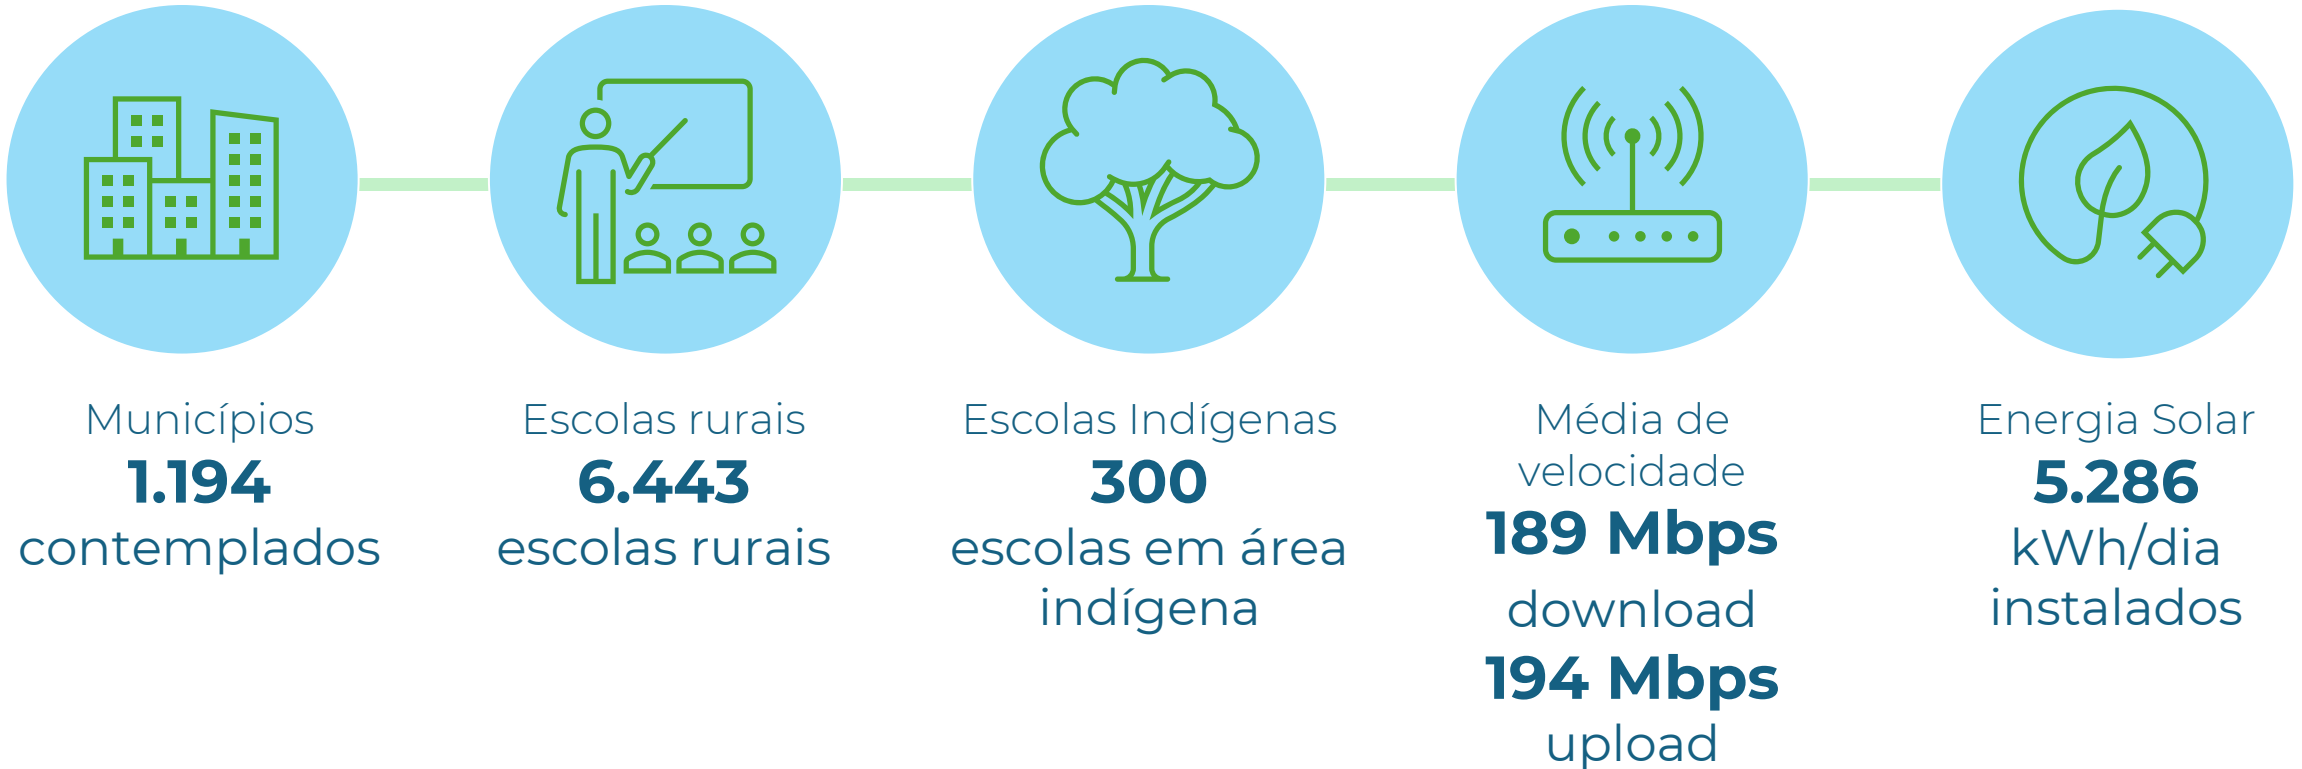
Municípios
1.194
contemplados

Escolas rurais
6.443
escolas rurais

Escolas Indígenas
300
escolas em área indígena

Média de velocidade
189 Mbps
download
194 Mbps
upload

Energia Solar
5.286
kWh/dia
instalados